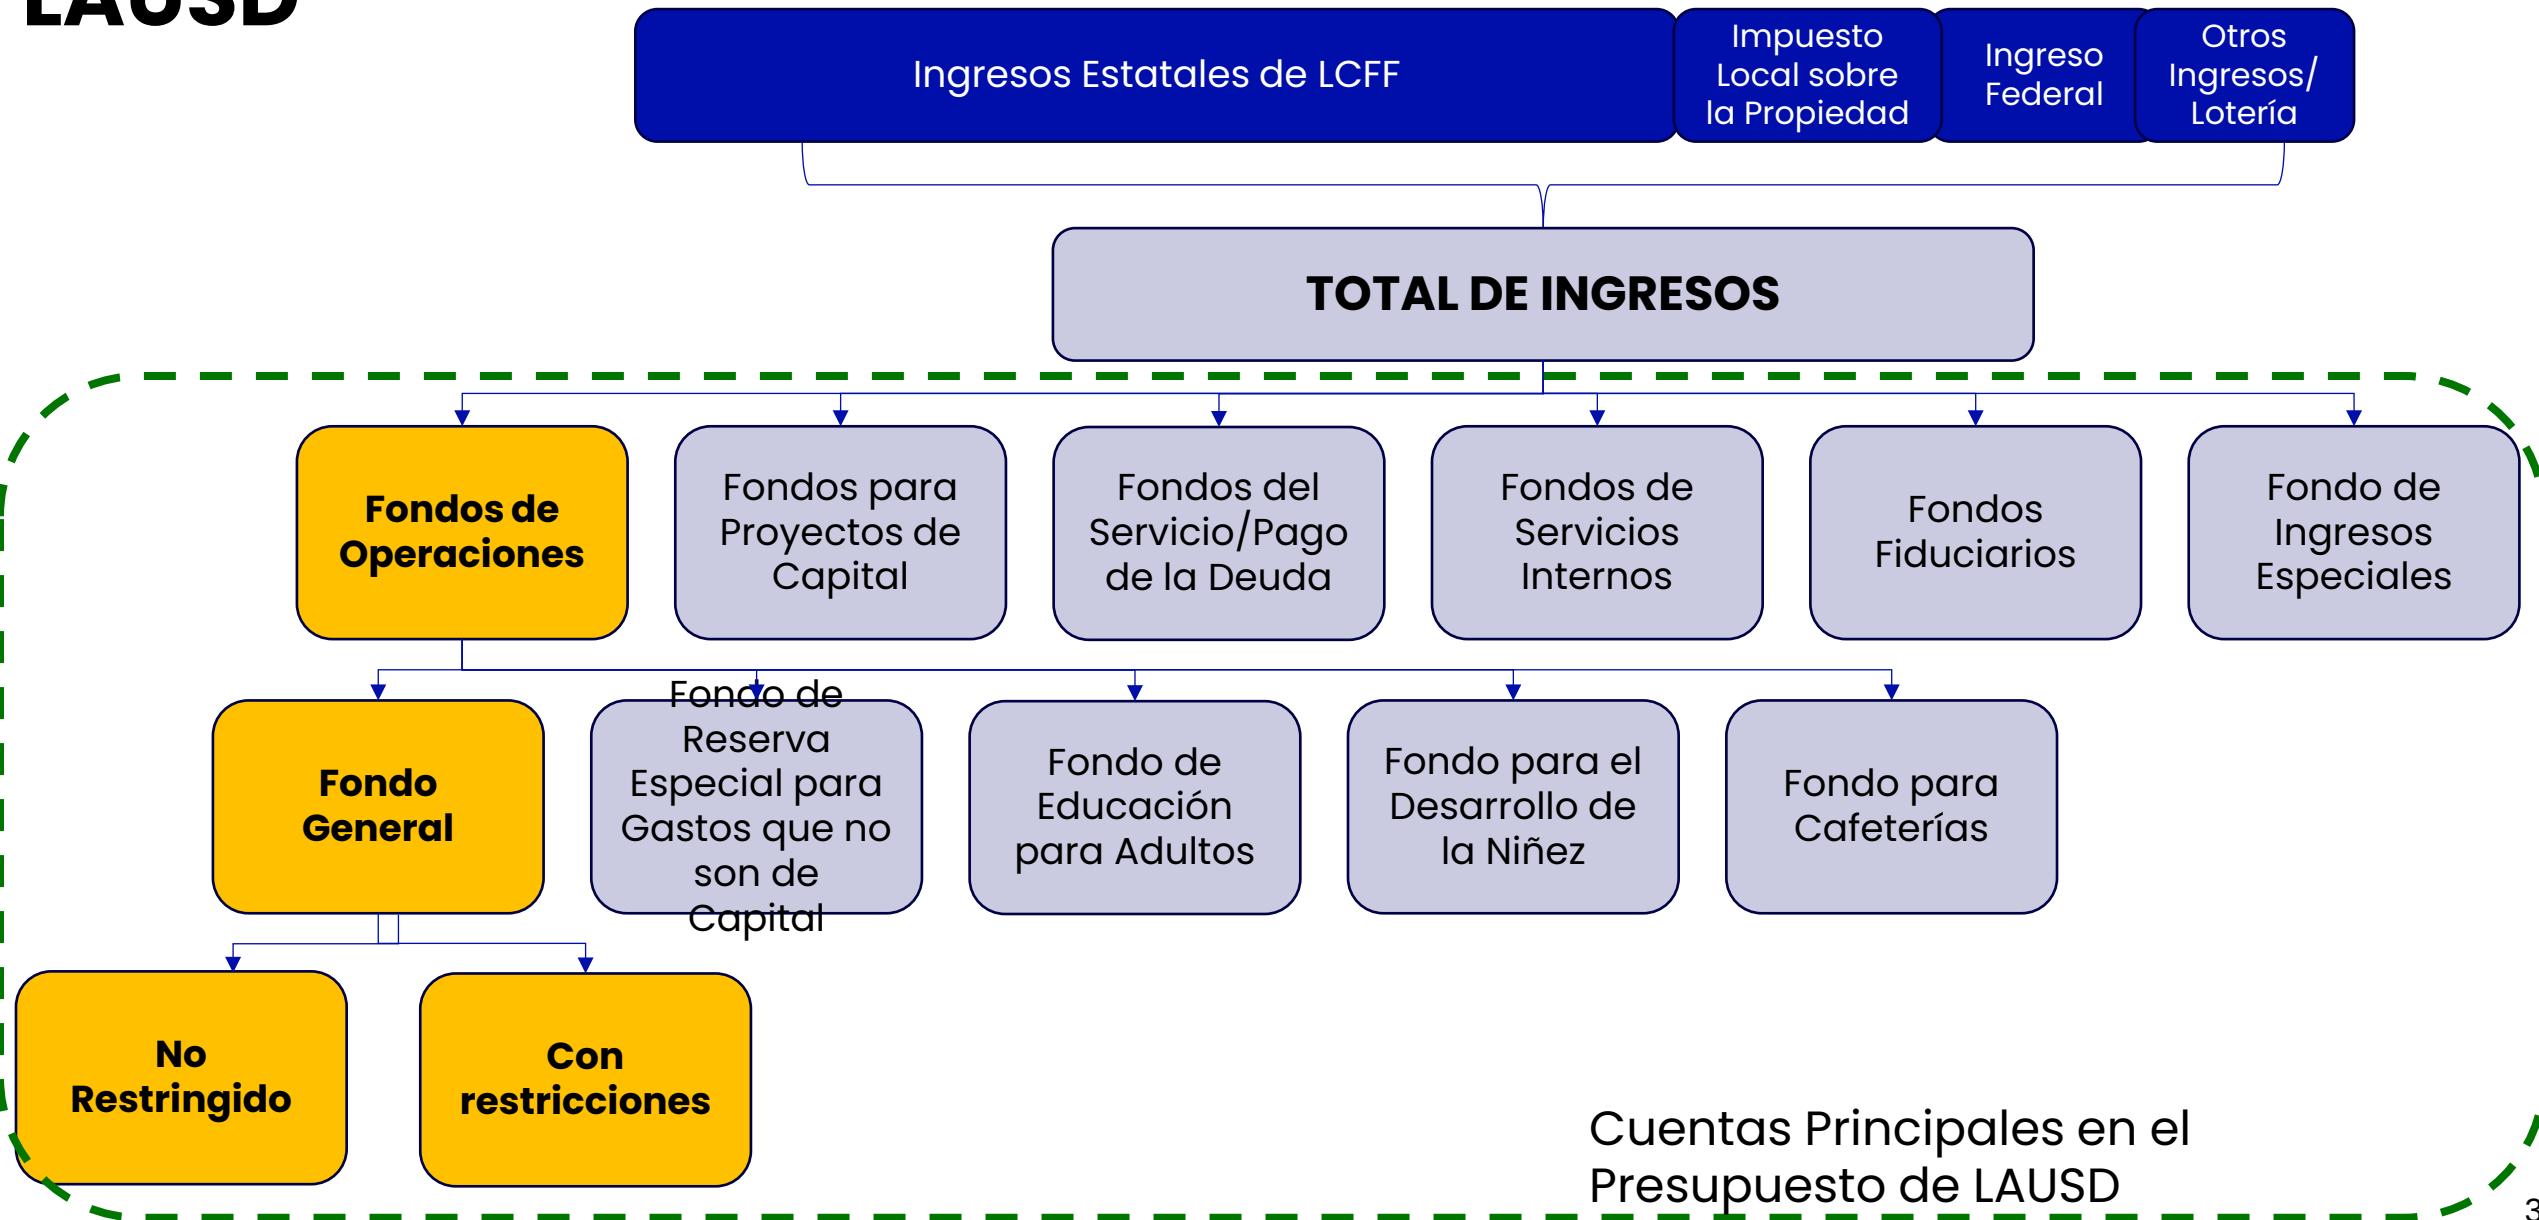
LAUSD

Ingresos Estatales de LCFF

Impuesto Local sobre la Propiedad

Ingreso Federal

Otros Ingresos/ Lotería

TOTAL DE INGRESOS

Fondos de Operaciones

Fondos para Proyectos de Capital

Fondos del Servicio/Pago de la Deuda

Fondos de Servicios Internos

Fondos Fiduciarios

Fondo de Ingresos Especiales

Fondo General

Fondo de Reserva Especial para Gastos que no son de Capital

Fondo de Educación para Adultos

Fondo para el Desarrollo de la Niñez

Fondo para Cafeterías

No Restringido

Con restricciones

Cuentas Principales en el Presupuesto de LAUSD

3